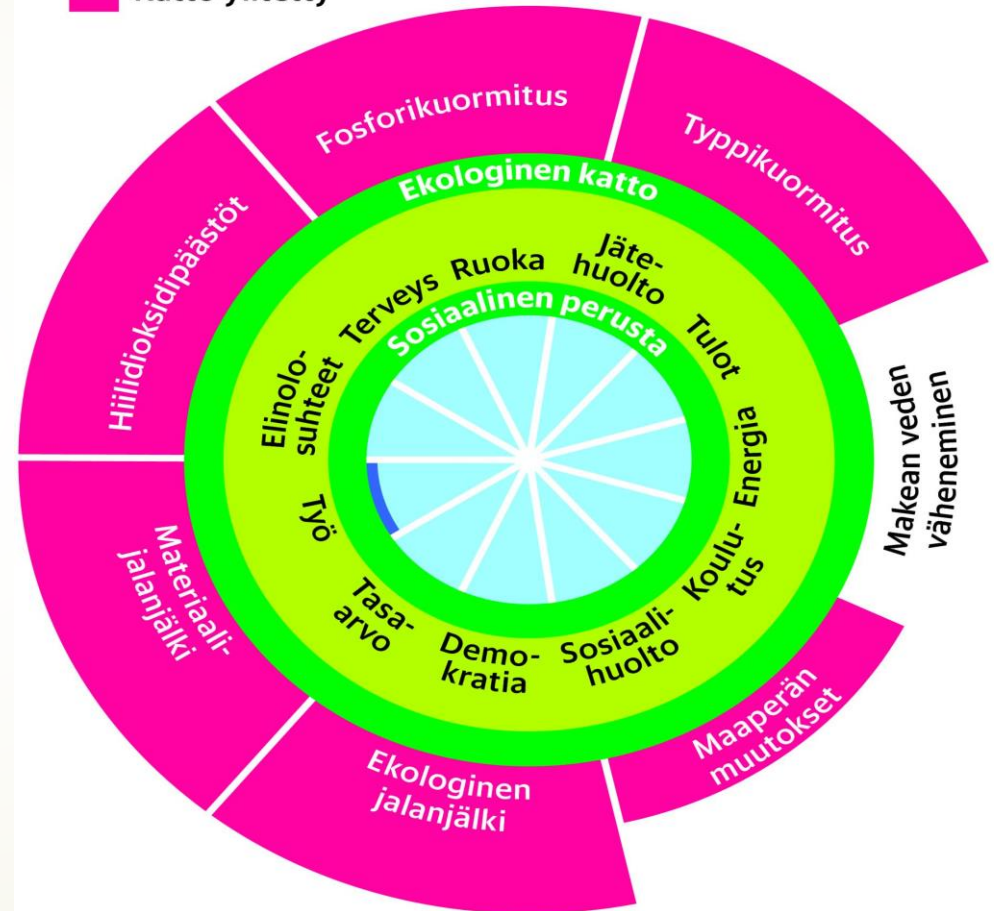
Katto ylitetty

Fosforikuormitus

Typpikuormitus

Hiilidioksidipäästöt

Ekologinen katto

Ruoka

Jätehuolto

Terveys

Sosiaalinen perusta

Tulot

Elinolosuhteet

Energia

Makean veden väheneminen

Työ

Koulutus

Tasaarvo

Demokratia

Sosiaalihuolto

Materiaalijalanjälki

Maaperän muutokset

Ekologinen jalanjälki